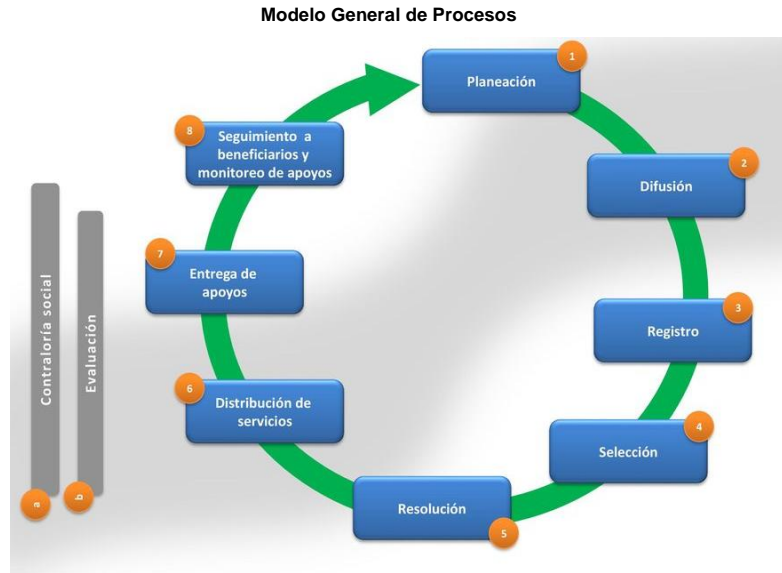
Modelo General de Procesos

1 Planeación

2 Difusión

3 Registro

4 Selección

5 Resolución

6 Distribución de servicios

7 Entrega de apoyos

8 Seguimiento a beneficiarios y monitoreo de apoyos

Contraloría social

a

Evaluación

b